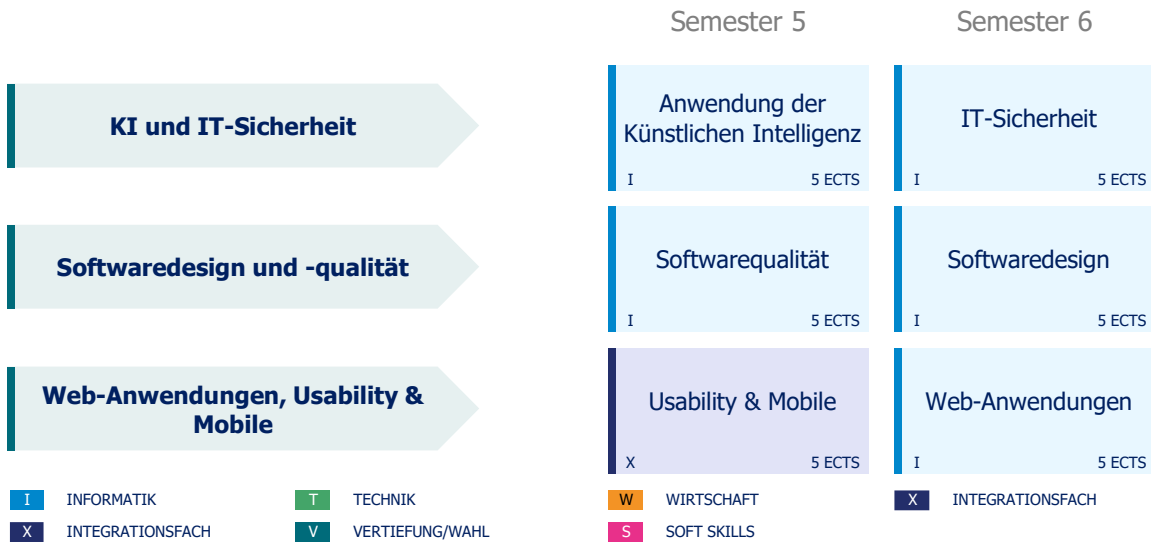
Semester 5

Semester 6

KI und IT-Sicherheit

Anwendung der Künstlichen Intelligenz
I 5 ECTS

IT-Sicherheit
I 5 ECTS

Softwaredesign und -qualität

Softwarequalität
I 5 ECTS

Softwaredesign
I 5 ECTS

Web-Anwendungen, Usability & Mobile

Usability & Mobile
X 5 ECTS

Web-Anwendungen
I 5 ECTS

I INFORMATIK
T TECHNIK
W WIRTSCHAFT
X INTEGRATIONSFACH
X INTEGRATIONSFACH
V VERTIEFUNG/WAHL
S SOFT SKILLS